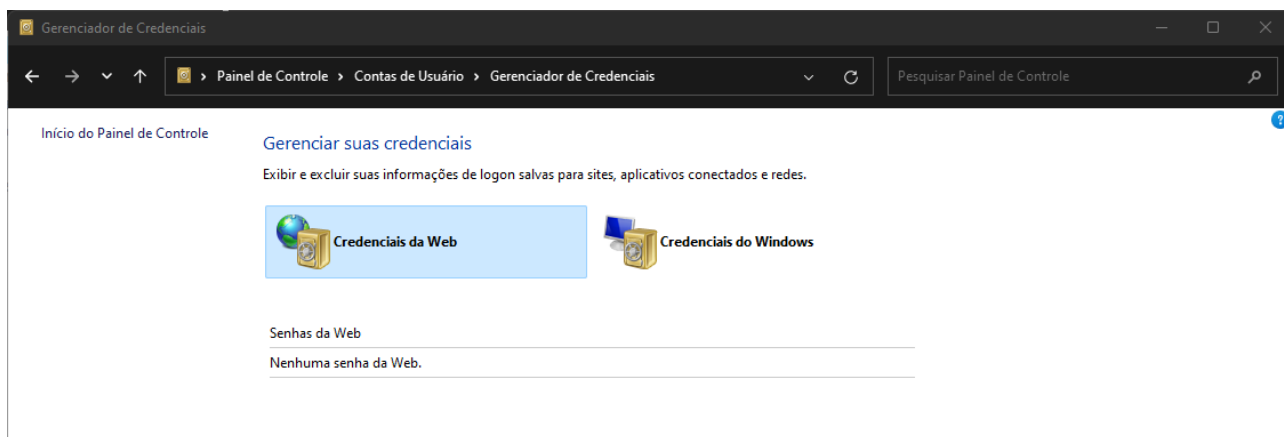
Gerenciador de Credenciais

› Painel de Controle › Contas de Usuário › Gerenciador de Credenciais

Pesquisar Painel de Controle

Início do Painel de Controle

Gerenciar suas credenciais

Exibir e excluir suas informações de logon salvas para sites, aplicativos conectados e redes.

Credenciais da Web

Credenciais do Windows

Senhas da Web

Nenhuma senha da Web.